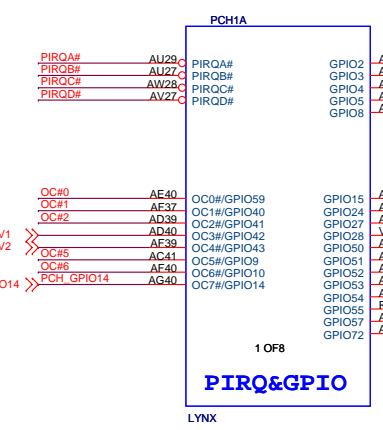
PCH1A

PIRQA# AU29 PIRQA#
PIRQB# AU27 PIRQB#
PIRQC# AW28 PIRQC#
PIRQD# AV27 PIRQD#

GPIO2
GPIO3
GPIO4
GPIO5
GPIO8

OC#0 AE40 OC0#/GPIO59
OC#1 AF37 OC1#/GPIO40
OC#2 AD39 OC2#/GPIO41
V1 AD40 OC3#/GPIO42
V2 AF39 OC4#/GPIO43
OC#5 AE41 OC5#/GPIO9
OC#6 AF40 OC6#/GPIO10
O14 PCH_GPIO14 AG40 OC7#/GPIO14

GPIO15
GPIO24
GPIO27
GPIO28
GPIO50
GPIO51
GPIO52
GPIO53
GPIO54
GPIO55
GPIO57
GPIO72

1 OF8

PIRQ&GPIO

LYNX